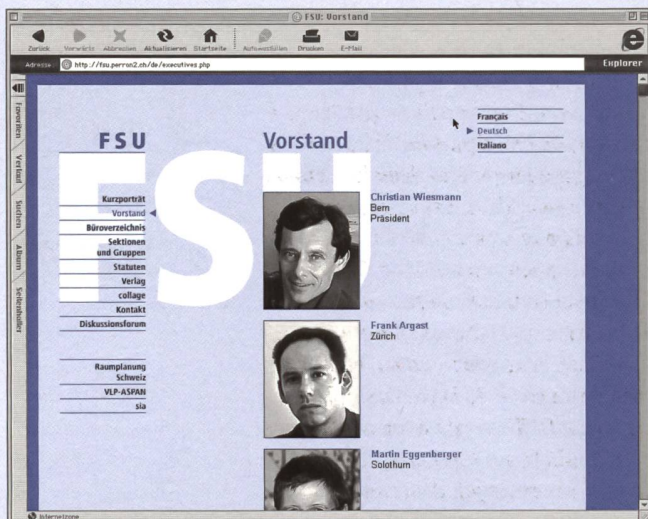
FSU: Vorstand

Zurück Vorwärts Abbrechen Aktualisieren Startseite Autoausfüllen Drucken E-Mail

Adresse http://fsu.perron2.ch/de/executives.php

Explorer

Favoriten Verlauf Suchen Album Seitenhalter

FSU

Vorstand

Français
Deutsch
Italiano

Kurzporträt
Vorstand
Büroverzeichnis
Sektionen und Gruppen
Statuten
Verlag
collage
Kontakt
Diskussionsforum

Raumplanung Schweiz
VLP-ASPAN
sia

Christian Wiesmann
Bern
Präsident

Frank Argast
Zürich

Martin Eggenberger
Solothurn

Internetzone